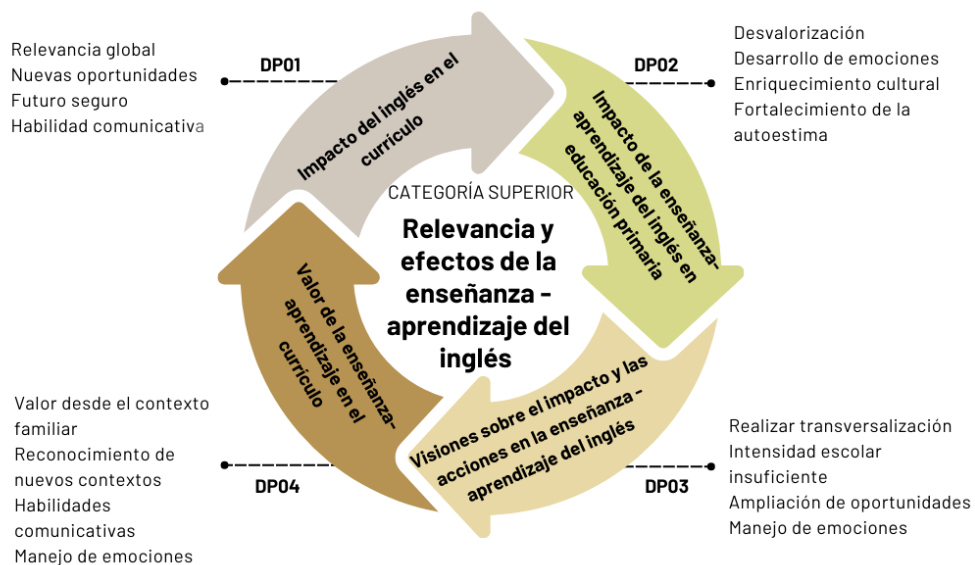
Relevancia global
Nuevas oportunidades
Futuro seguro
Habilidad comunicativa

DP01

Impacto del inglés en el currículo

DP02

Desvalorización
Desarrollo de emociones
Enriquecimiento cultural
Fortalecimiento de la autoestima

Impacto de la enseñanza-aprendizaje del inglés en educación primaria

CATEGORÍA SUPERIOR

Relevancia y efectos de la enseñanza - aprendizaje del inglés

Valor de la enseñanza-aprendizaje en el currículo

Visiones sobre el impacto y las acciones en la enseñanza - aprendizaje del inglés

Valor desde el contexto familiar
Reconocimiento de nuevos contextos
Habilidades comunicativas
Manejo de emociones

DP04

DP03

Realizar transversalización
Intensidad escolar insuficiente
Ampliación de oportunidades
Manejo de emociones